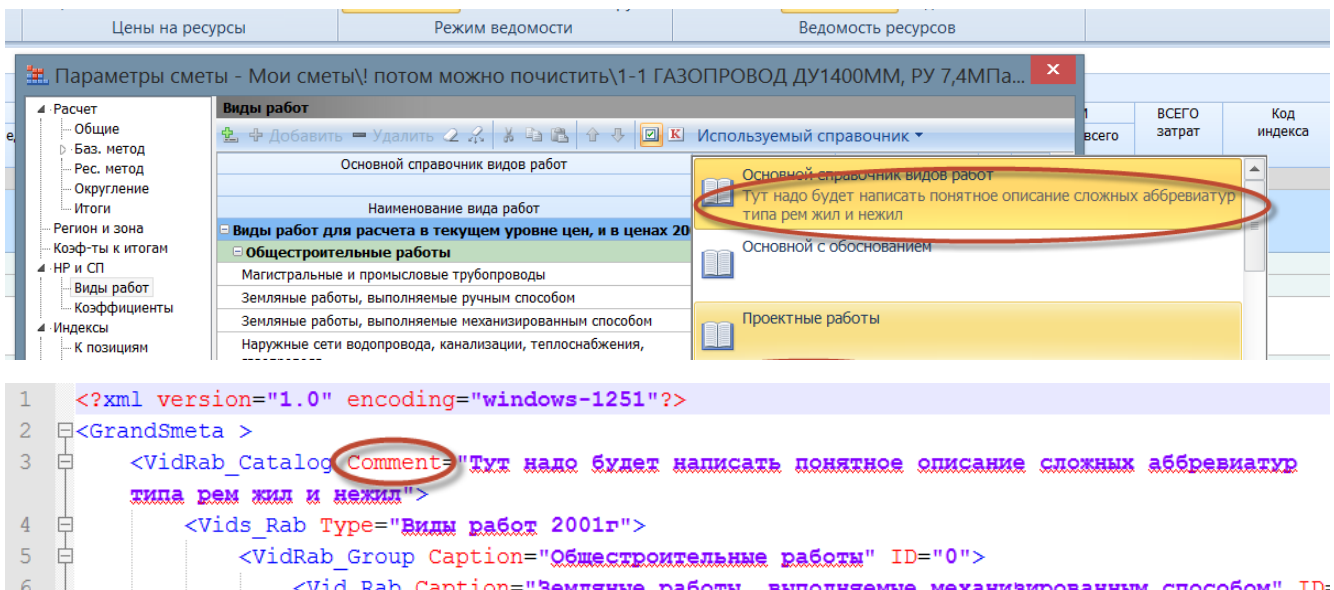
Цены на ресурсы
Режим ведомости
Ведомость ресурсов

Параметры сметы - Мои сметы\! потом можно почистить\1-1 ГАЗОПРОВОД ДУ1400ММ, РУ 7,4МПа...

Расчет
Общие
Баз. метод
Рес. метод
Округление
Итоги
Регион и зона
Коэф-ты к итогам
НР и СП
Виды работ
Коэффициенты
Индексы
К позициям

Виды работ
Добавить
Удалить
Используемый справочник

Основной справочник видов работ
Наименование вида работ
Виды работ для расчета в текущем уровне цен, и в ценах 20
Общестроительные работы
Магистральные и промысловые трубопроводы
Земляные работы, выполняемые ручным способом
Земляные работы, выполняемые механизированным способом
Наружные сети водопровода, канализации, теплоснабжения,

Основной справочник видов работ
Тут надо будет написать понятное описание сложных аббревиатур типа рем жил и нежил
Основной с обоснованием
Проектные работы

всего
ВСЕГО затрат
Код индекса

1 <?xml version="1.0" encoding="windows-1251"?>
2 <GrandSmeta >
3 <VidRab_Catalog Comment="Тут надо будет написать понятное описание сложных аббревиатур типа рем жил и нежил">
4 <Vids_Rab Type="Виды работ 2001г">
5 <VidRab_Group Caption="Общестроительные работы" ID="0">
6 <Vid_Rab Caption="Земляные работы, выполняемые механизированным способом" ID=